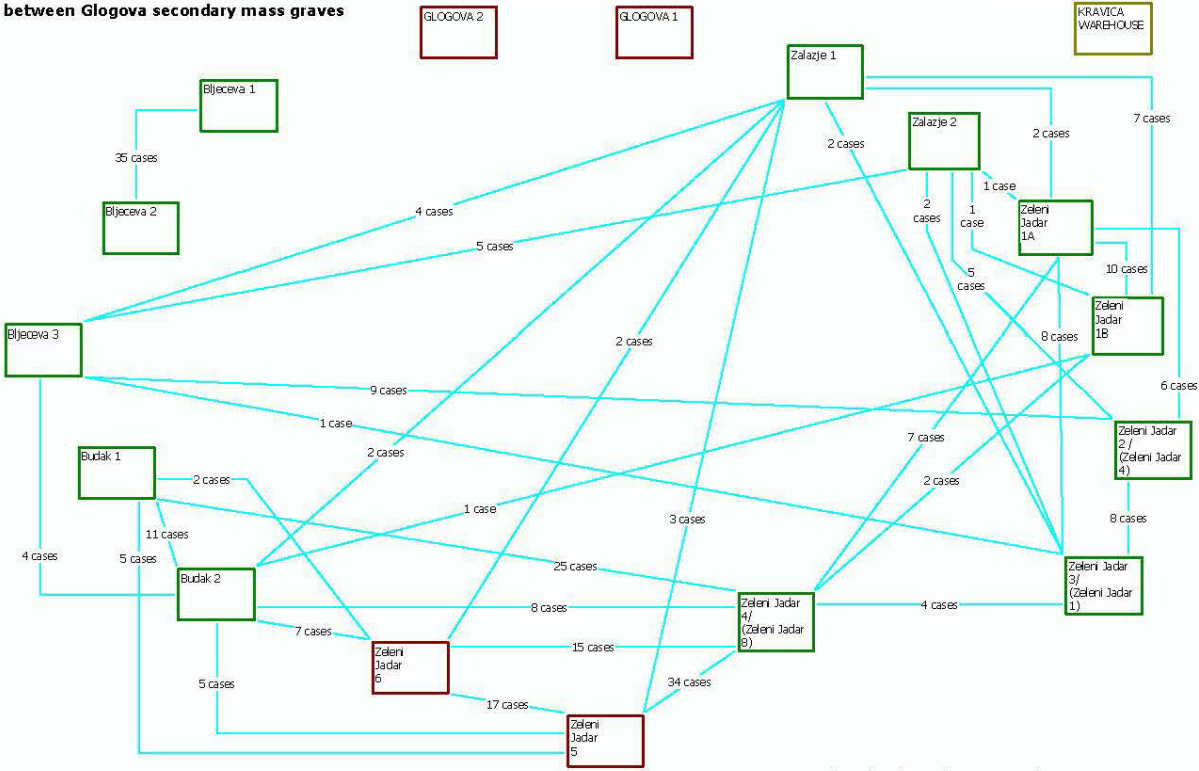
between Glogova secondary mass graves

GLOGOVA 2

GLOGOVA 1

KRAVICA WAREHOUSE

Zalazje 1

Bljeceva 1

35 cases

Bljeceva 2

Zalazje 2

2 cases

7 cases

2 cases

1 case

2 cases

1 case

Zeleni Jadar 1A

4 cases

5 cases

10 cases

5 cases

Zeleni Jadar 1B

8 cases

Bljeceva 3

2 cases

6 cases

9 cases

1 case

Zeleni Jadar 2 / (Zeleni Jadar 4)

7 cases

Budak 1

2 cases

2 cases

2 cases

1 case

3 cases

8 cases

11 cases

4 cases

5 cases

25 cases

Zeleni Jadar 3/ (Zeleni Jadar 1)

Budak 2

8 cases

Zeleni Jadar 4/ (Zeleni Jadar 8)

4 cases

7 cases

15 cases

Zeleni Jadar 6

5 cases

34 cases

17 cases

Zeleni Jadar 5